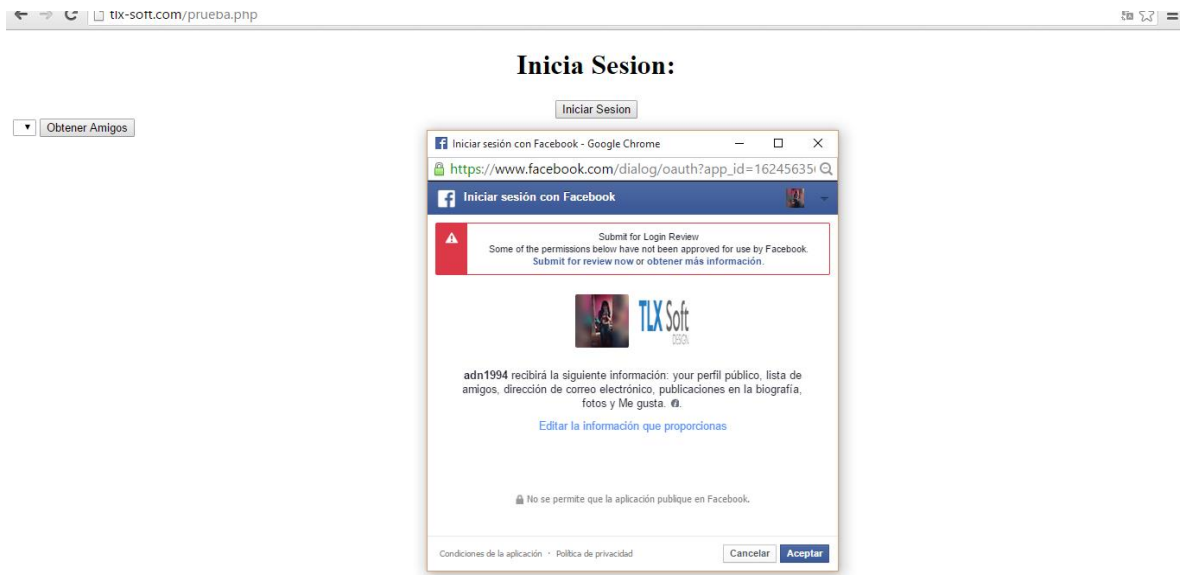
tlx-soft.com/prueba.php

Inicia Sesion:

Iniciar Sesion

Obtener Amigos

Iniciar sesión con Facebook - Google Chrome

https://www.facebook.com/dialog/oauth?app_id=16245635

Iniciar sesión con Facebook

Submit for Login Review
Some of the permissions below have not been approved for use by Facebook.
Submit for review now or obtener más información.

TLX Soft
DESIGN

adn1994 recibirá la siguiente información: your perfil público, lista de amigos, dirección de correo electrónico, publicaciones en la biografía, fotos y Me gusta.

Editar la información que proporcionas

No se permite que la aplicación publique en Facebook.

Condiciones de la aplicación · Política de privacidad

Cancelar

Aceptar